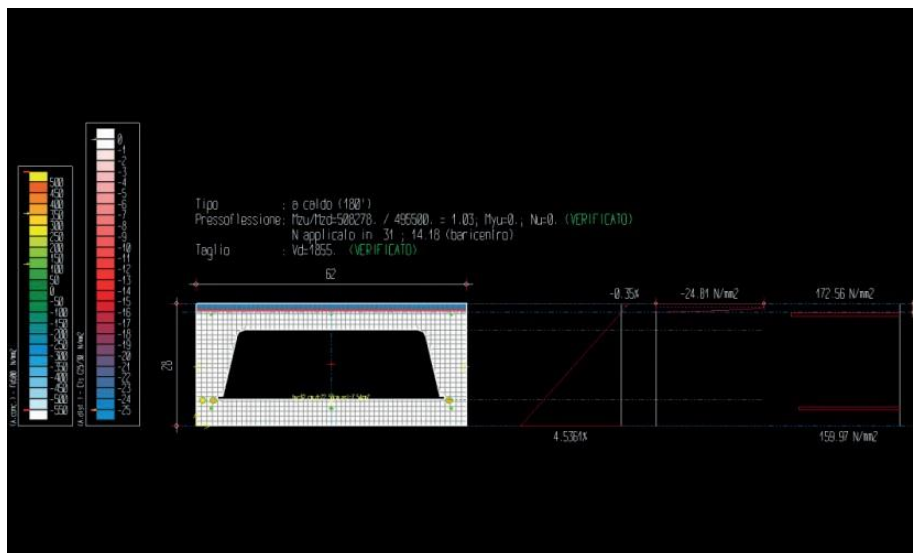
500
450
400
350
300
250
200
150
100
50
0
-50
-100
-150
-200
-250
-300
-350
-400
-450
-500
-550

0
-1
-2
-3
-4
-5
-6
-7
-8
-9
-10
-11
-12
-13
-14
-15
-16
-17
-18
-19
-20
-21
-22
-23
-24
-25

Tipo : a caldo (180')
Pressoflessione: Mzu/Mzd=508278. / 495500. = 1.03, Myu=0., Nu=0. (VERIFICATO)
N applicato in 31 ; 14.18 (baricentro)
Taglio : Vd=1855. (VERIFICATO)

62
28

-0.35‰
-24.81 N/mm2
172.56 N/mm2
4.5361‰
159.97 N/mm2